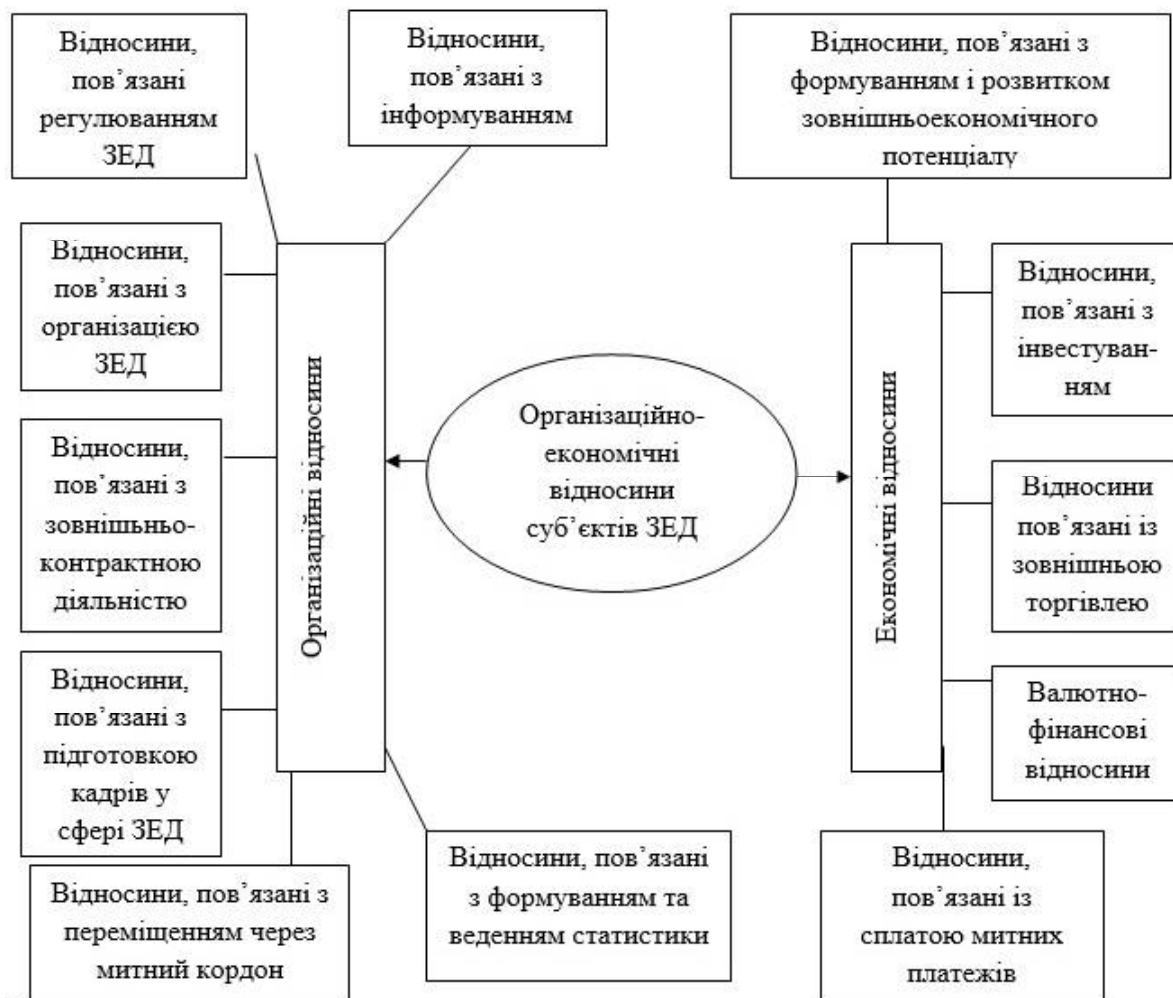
Відносини, пов'язані регулюванням ЗЕД

Відносини, пов'язані з інформуванням

Відносини, пов'язані з формуванням і розвитком зовнішньоекономічного потенціалу

Відносини, пов'язані з організацією ЗЕД

Відносини, пов'язані з зовнішньо-контрактною діяльністю

Відносини, пов'язані з підготовкою кадрів у сфері ЗЕД

Відносини, пов'язані з переміщенням через митний кордон

Організаційні відносини

Організаційно-економічні відносини суб'єктів ЗЕД

Економічні відносини

Відносини, пов'язані з інвестуванням

Відносини пов'язані із зовнішньою торгівлею

Валютно-фінансові відносини

Відносини, пов'язані з формуванням та веденням статистики

Відносини, пов'язані із сплатою митних платежів